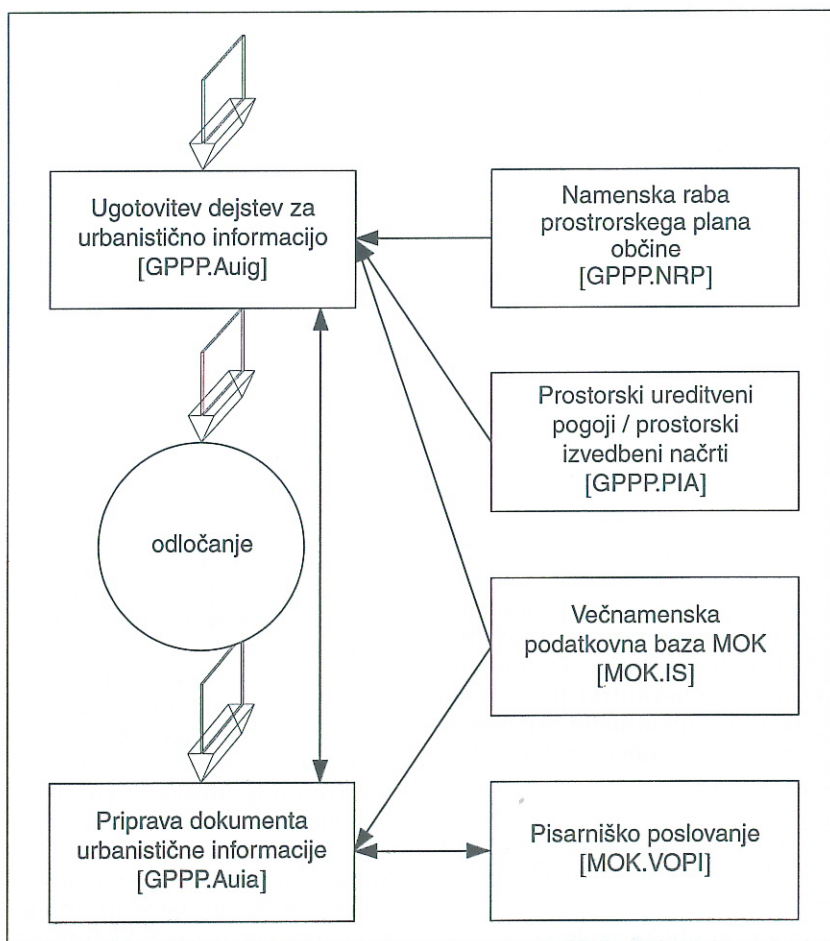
Ugotovitev dejstev za urbanistično informacijo [GPPP.Auig]

Namenska raba prostrorskega plana občine [GPPP.NRP]

Prostorski ureditveni pogoji / prostorski izvedbeni načrti [GPPP.PIA]

odločanje

Večnamenska podatkovna baza MOK [MOK.IS]

Priprava dokumenta urbanistične informacije [GPPP.Auia]

Pisarniško poslovanje [MOK.VOPI]